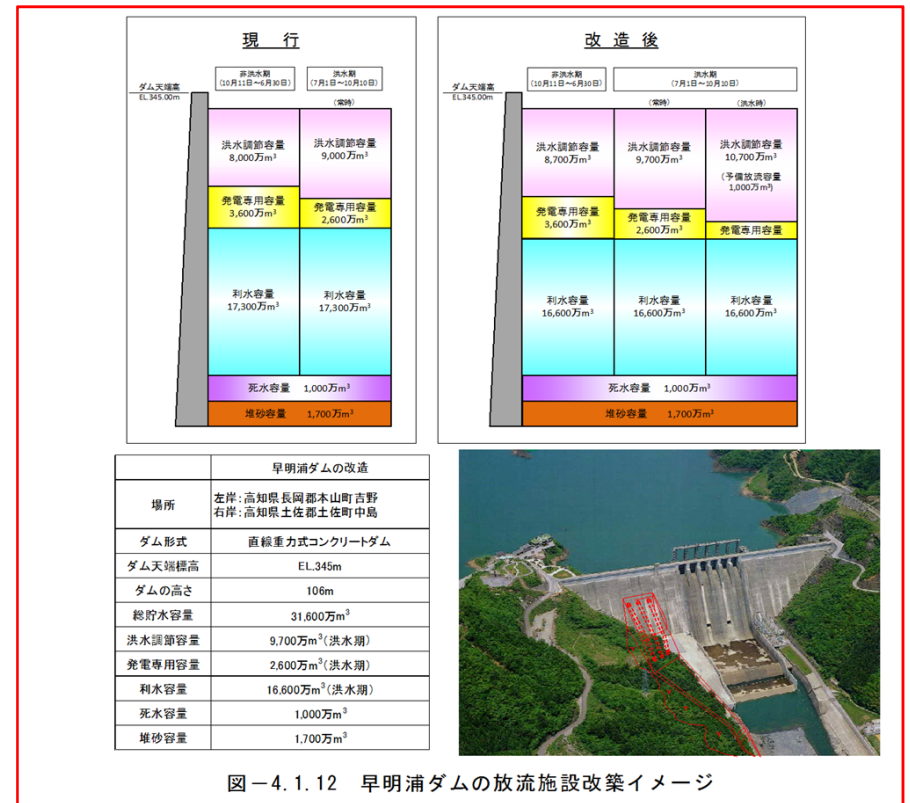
現　行

ダム天端高
EL.345.00m

非洪水期
(10月11日～6月30日)

洪水期
(7月1日～10月10日)

(常時)

洪水調節容量
8,000万$m^3$

洪水調節容量
9,000万$m^3$

発電専用容量
3,600万$m^3$

発電専用容量
2,600万$m^3$

利水容量
17,300万$m^3$

利水容量
17,300万$m^3$

死水容量　1,000万$m^3$

堆砂容量　1,700万$m^3$

改造後

ダム天端高
EL.345.00m

非洪水期
(10月11日～6月30日)

洪水期
(7月1日～10月10日)

(常時)

(洪水時)

洪水調節容量
8,700万$m^3$

洪水調節容量
9,700万$m^3$

洪水調節容量
10,700万$m^3$

(予備放流容量
1,000万$m^3$)

発電専用容量
3,600万$m^3$

発電専用容量
2,600万$m^3$

発電専用容量

利水容量
16,600万$m^3$

利水容量
16,600万$m^3$

利水容量
16,600万$m^3$

死水容量　1,000万$m^3$

堆砂容量　1,700万$m^3$

| | 早明浦ダムの改造 |
|---|---|
| 場所 | 左岸:高知県長岡郡本山町吉野<br>右岸:高知県土佐郡土佐町中島 |
| ダム形式 | 直線重力式コンクリートダム |
| ダム天端標高 | EL.345m |
| ダムの高さ | 106m |
| 総貯水容量 | 31,600万$m^3$ |
| 洪水調節容量 | 9,700万$m^3$(洪水期) |
| 発電専用容量 | 2,600万$m^3$(洪水期) |
| 利水容量 | 16,600万$m^3$(洪水期) |
| 死水容量 | 1,000万$m^3$ |
| 堆砂容量 | 1,700万$m^3$ |

図－4.1.12　早明浦ダムの放流施設改築イメージ